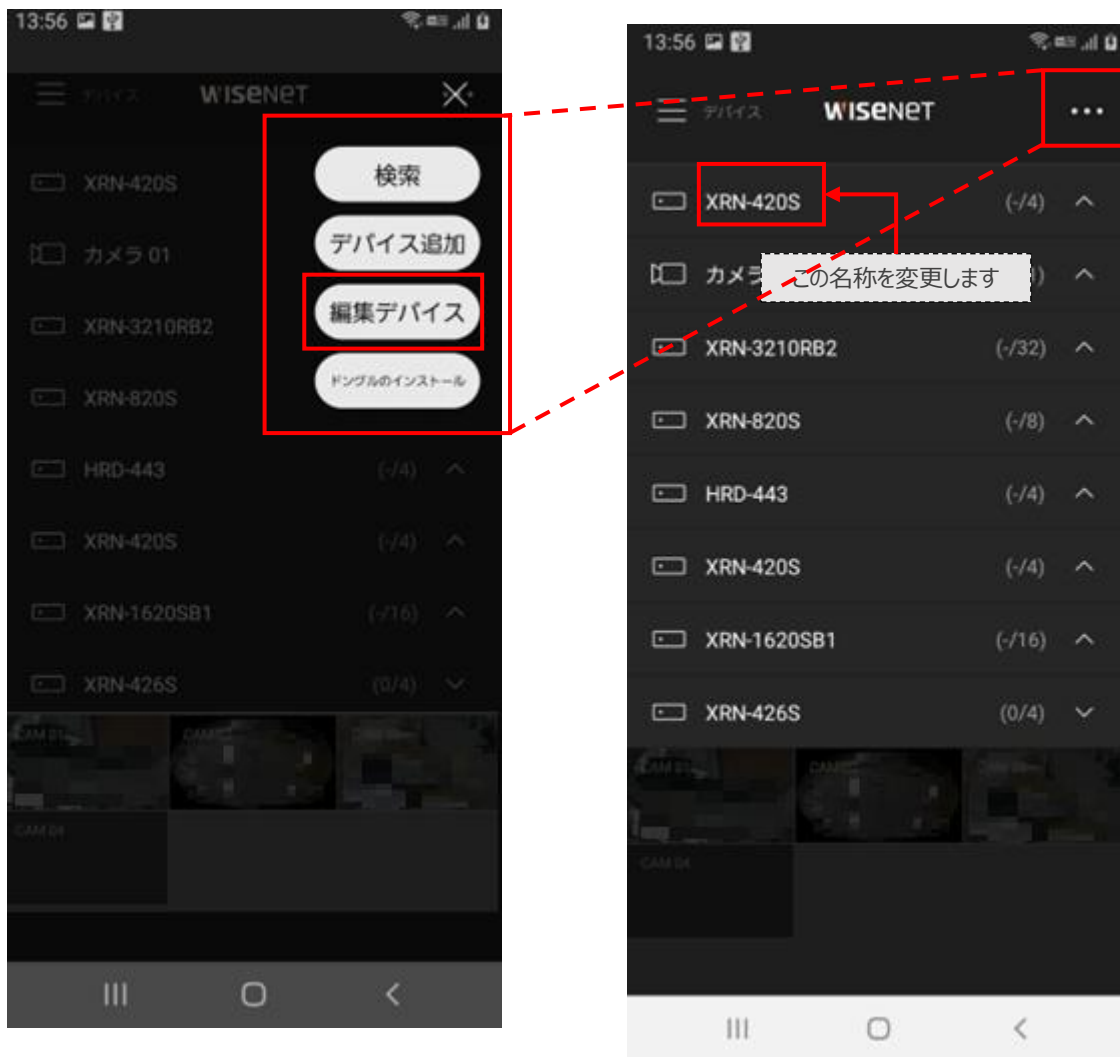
13:56

デバイス WISENET

XRN-420S
カメラ 01
XRN-3210RB2
XRN-820S
HRD-443 (-/4)
XRN-420S (-/4)
XRN-1620SB1 (-/16)
XRN-426S (0/4)

検索
デバイス追加
編集デバイス
ドングルのインストール

CAM 01
CAM
CAM 04

13:56

デバイス WISENET ...

XRN-420S (-/4)
カメラ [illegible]
この名称を変更します
XRN-3210RB2 (-/32)
XRN-820S (-/8)
HRD-443 (-/4)
XRN-420S (-/4)
XRN-1620SB1 (-/16)
XRN-426S (0/4)

CAM 01
CAM
CAM 04